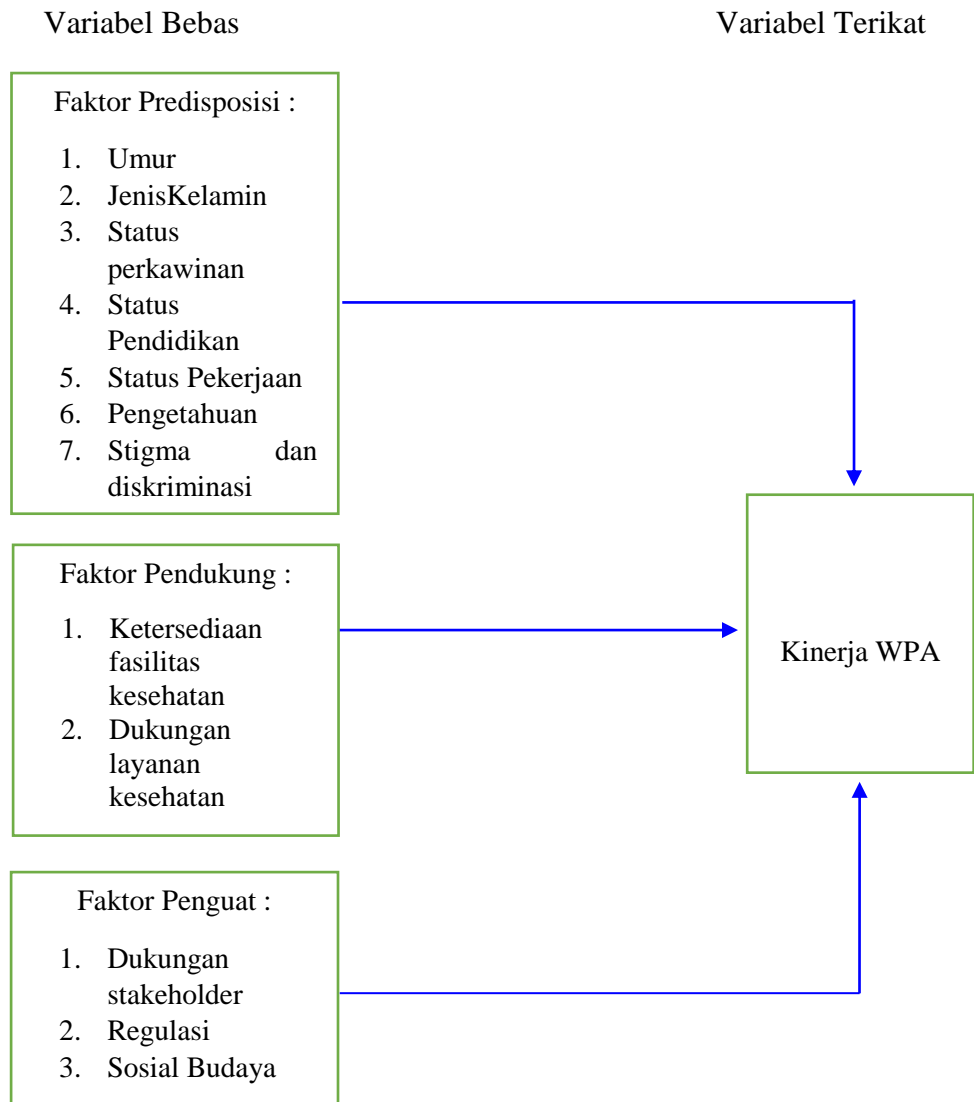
Variabel Bebas

Variabel Terikat

Faktor Predisposisi :

1. Umur
2. JenisKelamin
3. Status perkawinan
4. Status Pendidikan
5. Status Pekerjaan
6. Pengetahuan
7. Stigma dan diskriminasi

Faktor Pendukung :

1. Ketersediaan fasilitas kesehatan
2. Dukungan layanan kesehatan

Faktor Penguat :

1. Dukungan stakeholder
2. Regulasi
3. Sosial Budaya

Kinerja WPA